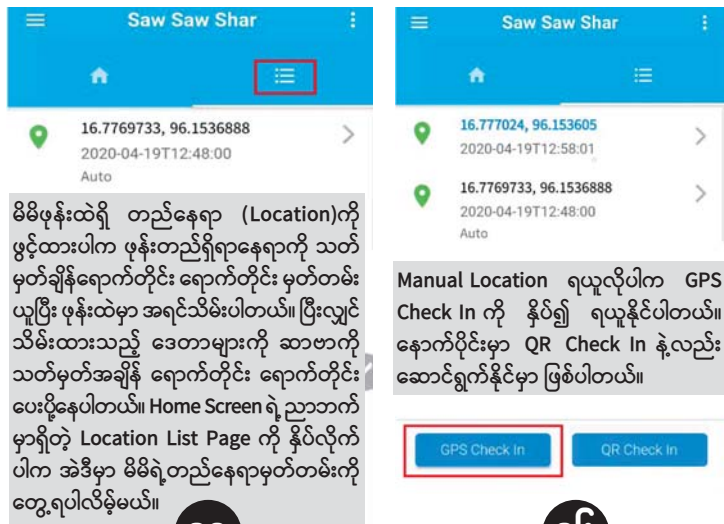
Saw Saw Shar

16.7769733, 96.1536888
2020-04-19T12:48:00
Auto

မိမိဖုန်းထဲရှိ တည်နေရာ (Location)ကို ဖွင့်ထားပါက ဖုန်းတည်ရှိရာနေရာကို သတ်မှတ်ချိန်ရောက်တိုင်း ရောက်တိုင်း မှတ်တမ်းယူပြီး ဖုန်းထဲမှာ အရင်သိမ်းပါတယ်။ ပြီးလျှင် သိမ်းထားသည့် ဒေတာများကို ဆာဗာကို သတ်မှတ်အချိန် ရောက်တိုင်း ရောက်တိုင်း ပေးပို့နေပါတယ်။ Home Screen ရဲ့ ညာဘက်မှာရှိတဲ့ Location List Page ကို နှိပ်လိုက်ပါက အဲဒီမှာ မိမိရဲ့ တည်နေရာမှတ်တမ်းကို တွေ့ရပါလိမ့်မယ်။

Saw Saw Shar

16.777024, 96.153605
2020-04-19T12:58:01

16.7769733, 96.1536888
2020-04-19T12:48:00
Auto

Manual Location ရယူလိုပါက GPS Check In ကို နှိပ်၍ ရယူနိုင်ပါတယ်။ နောက်ပိုင်းမှာ QR Check In နဲ့လည်း ဆောင်ရွက်နိုင်မှာ ဖြစ်ပါတယ်။

GPS Check In
QR Check In